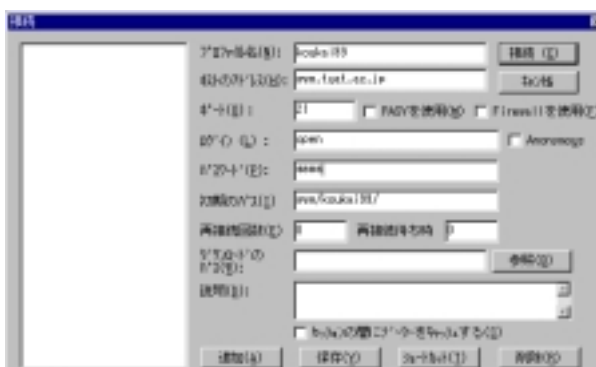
接続

ﾌﾟﾛﾌｧｲﾙ名(N): kouka i99
ﾎｽﾄのｱﾄﾞﾚｽ(H): www.test.ac.jp
ﾎﾟｰﾄ(O): 21
PASVを使用(P)
Firewallを使用(F)
ﾛｸﾞｲﾝ(L): open
Anonymous
ﾊﾟｽﾜｰﾄﾞ(E): ****
初期のﾊﾟｽ(I): www/koukai99/
再接続回数(T): 0
再接続待ち時 0
ﾛｰｶﾙﾎｽﾄの ﾊﾟｽ(B):
説明(D):
ｾｯｼｮﾝの間にﾃﾞｰﾀをｷｬｯｼｭする(C)

接続(C)
ｷｬﾝｾﾙ
参照(R)
追加(A)
保存(V)
ｼｮｰﾄｶｯﾄ(I)
削除(D)